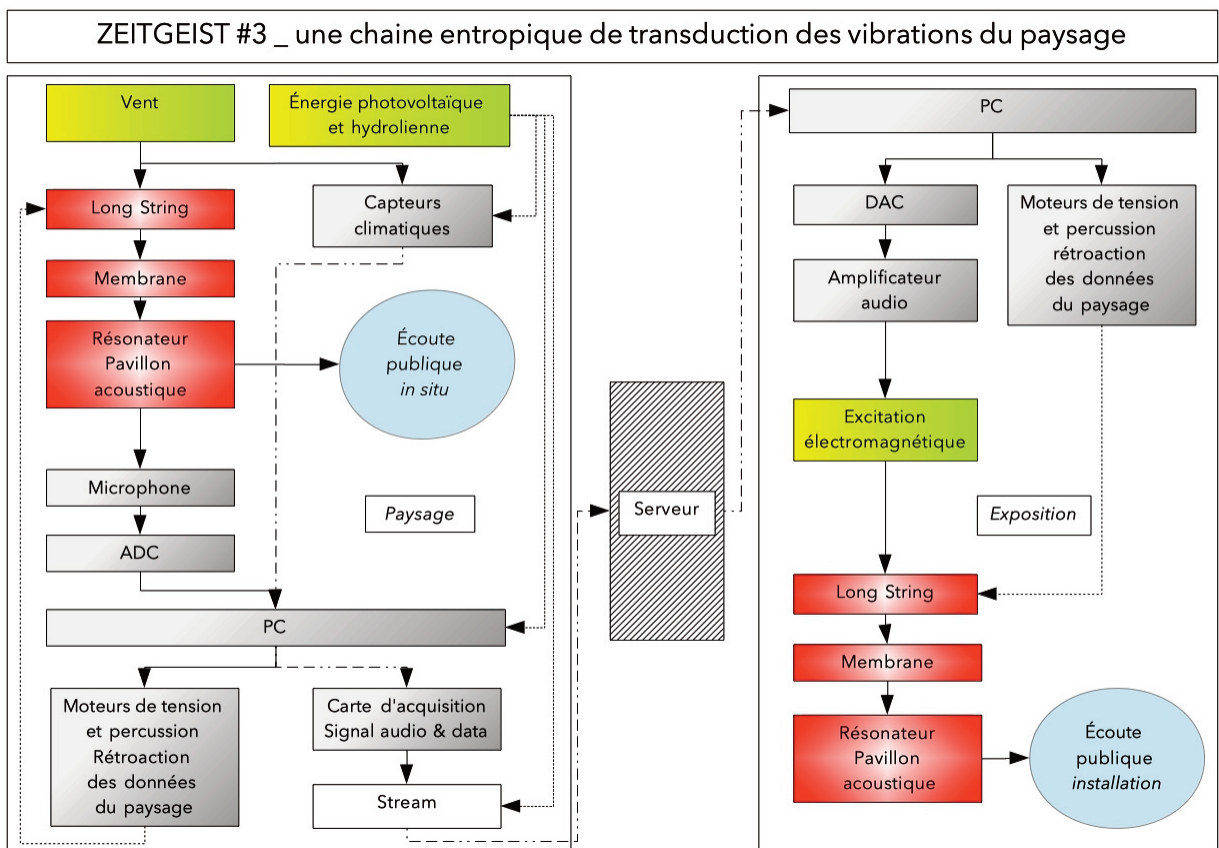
ZEITGEIST #3 _ une chaine entropique de transduction des vibrations du paysage

Vent

Énergie photovoltaïque et hydrolienne

Long String

Capteurs climatiques

Membrane

Résonateur Pavillon acoustique

Écoute publique *in situ*

Microphone

*Paysage*

ADC

PC

Moteurs de tension et percussion Rétroaction des données du paysage

Carte d'acquisition Signal audio & data

Stream

Serveur

PC

DAC

Moteurs de tension et percussion rétroaction des données du paysage

Amplificateur audio

Excitation électromagnétique

*Exposition*

Long String

Membrane

Résonateur Pavillon acoustique

Écoute publique *installation*